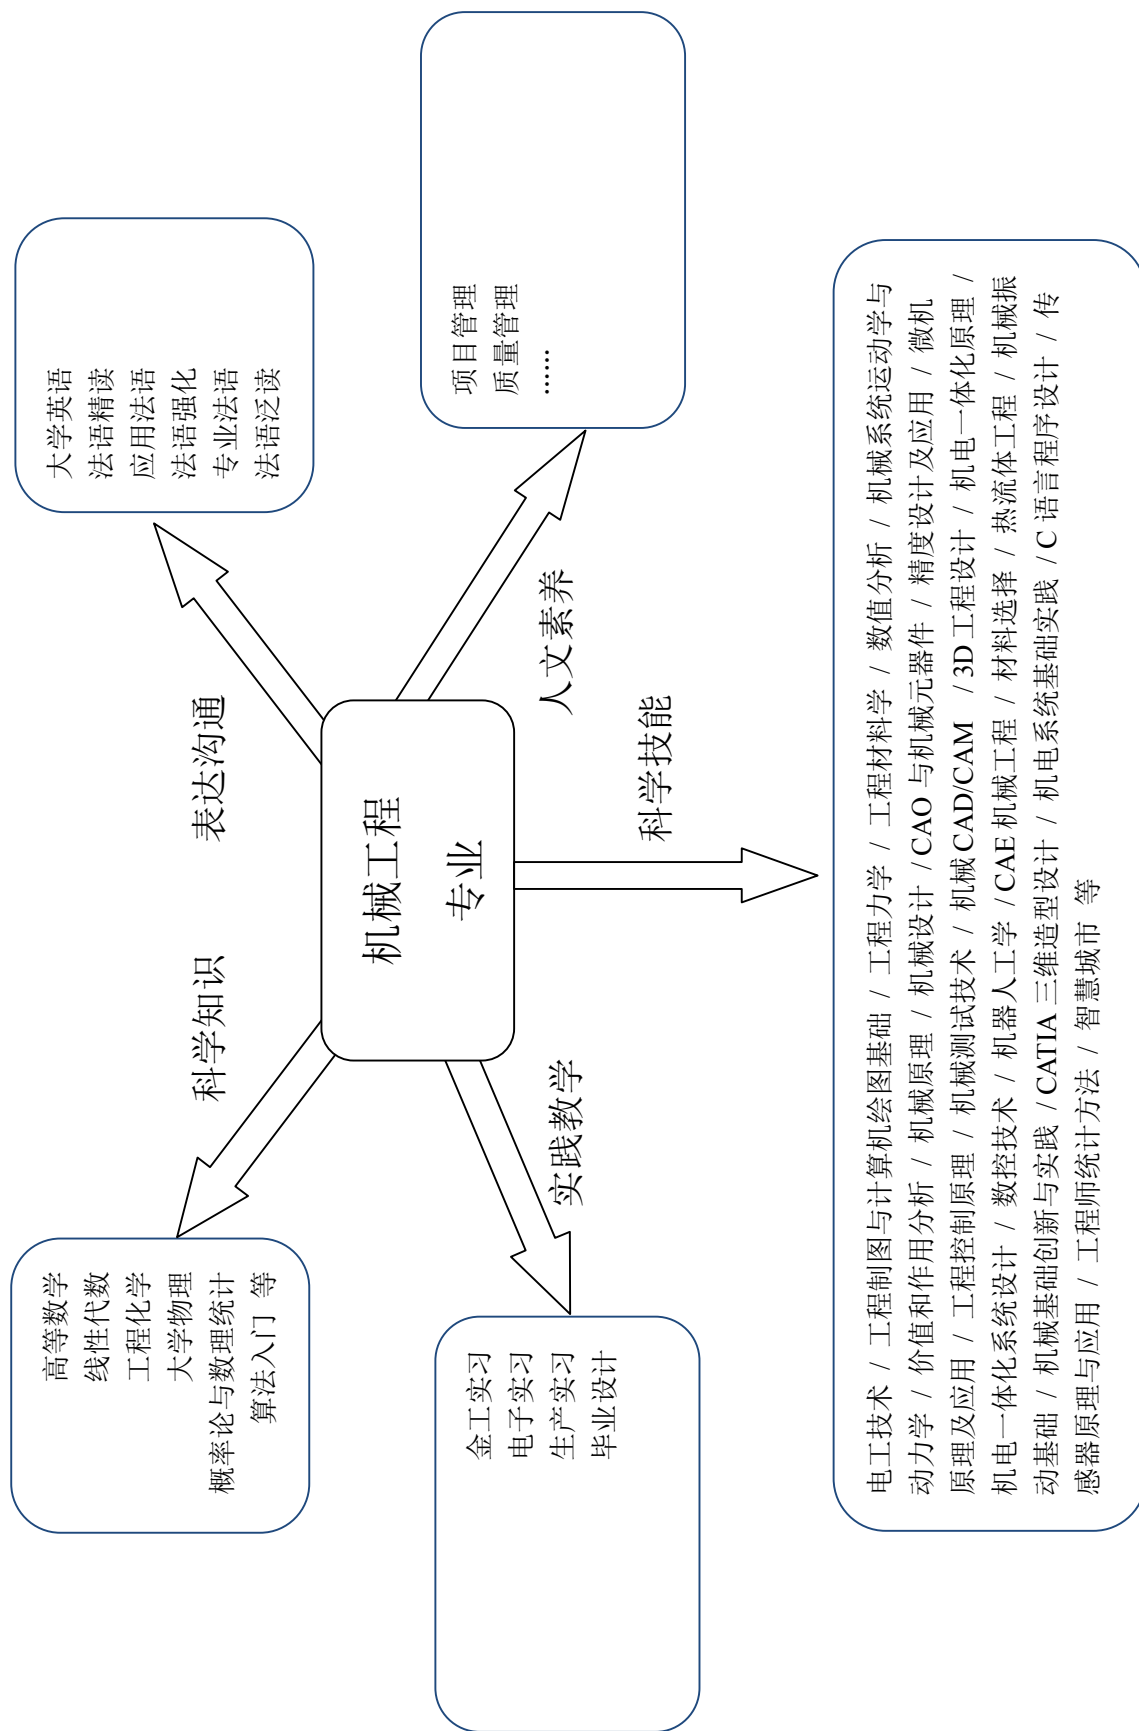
机械工程
专业

表达沟通

大学英语
法语精读
应用法语
法语强化
专业法语
法语泛读

人文素养

项目管理
质量管理
……

科学技能

电工技术 / 工程制图与计算机绘图基础 / 工程力学 / 工程材料学 / 数值分析 / 机械系统运动学与动力学 / 价值和作用分析 / 机械原理 / 机械设计 / CAO 与机械元器件 / 精度设计及应用 / 微机原理及应用 / 工程控制原理 / 机械测试技术 / 机械 CAD/CAM / 3D 工程设计 / 机电一体化原理 / 机电一体化系统设计 / 数控技术 / 机器人工学 / CAE 机械工程 / 材料选择 / 热流体工程 / 机械振动基础 / 机械基础创新与实践 / CATIA 三维造型设计 / 机电系统基础实践 / C 语言程序设计 / 传感器原理与应用 / 工程师统计方法 / 智慧城市 等

科学知识

高等数学
线性代数
工程化学
大学物理
概率论与数理统计
算法入门 等

实践教学

金工实习
电子实习
生产实习
毕业设计